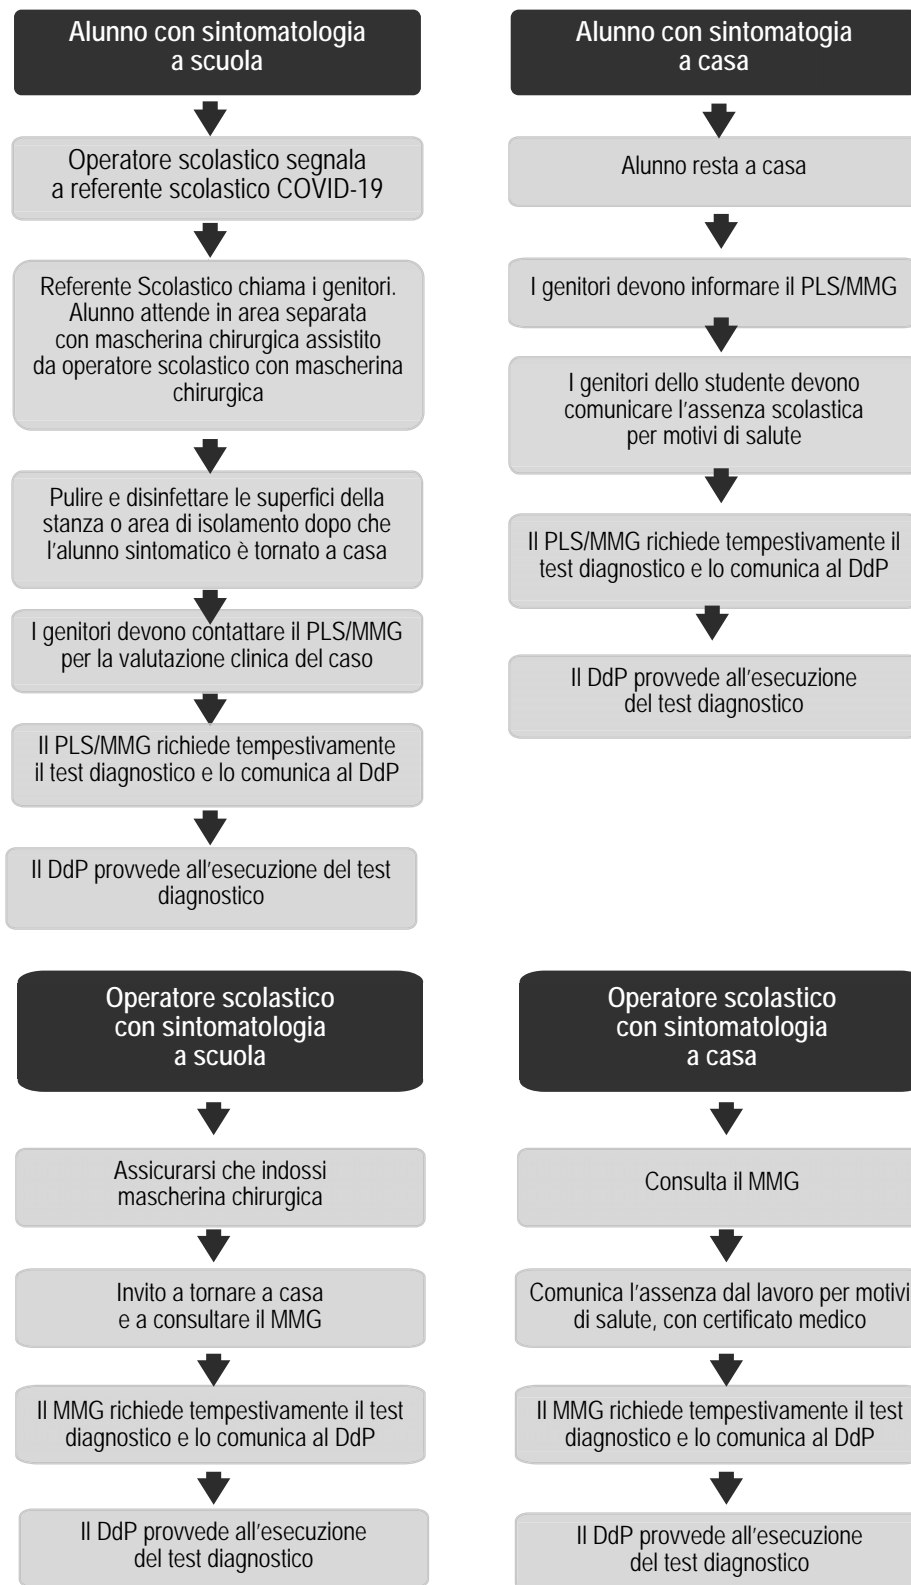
Alunno con sintomatologia a scuola

Operatore scolastico segnala a referente scolastico COVID-19

Referente Scolastico chiama i genitori. Alunno attende in area separata con mascherina chirurgica assistito da operatore scolastico con mascherina chirurgica

Pulire e disinfettare le superfici della stanza o area di isolamento dopo che l'alunno sintomatico è tornato a casa

I genitori devono contattare il PLS/MMG per la valutazione clinica del caso

Il PLS/MMG richiede tempestivamente il test diagnostico e lo comunica al DdP

Il DdP provvede all'esecuzione del test diagnostico

Alunno con sintomatogia a casa

Alunno resta a casa

I genitori devono informare il PLS/MMG

I genitori dello studente devono comunicare l'assenza scolastica per motivi di salute

Il PLS/MMG richiede tempestivamente il test diagnostico e lo comunica al DdP

Il DdP provvede all'esecuzione del test diagnostico

Operatore scolastico con sintomatologia a scuola

Assicurarsi che indossi mascherina chirurgica

Invito a tornare a casa e a consultare il MMG

Il MMG richiede tempestivamente il test diagnostico e lo comunica al DdP

Il DdP provvede all'esecuzione del test diagnostico

Operatore scolastico con sintomatologia a casa

Consulta il MMG

Comunica l'assenza dal lavoro per motivi di salute, con certificato medico

Il MMG richiede tempestivamente il test diagnostico e lo comunica al DdP

Il DdP provvede all'esecuzione del test diagnostico